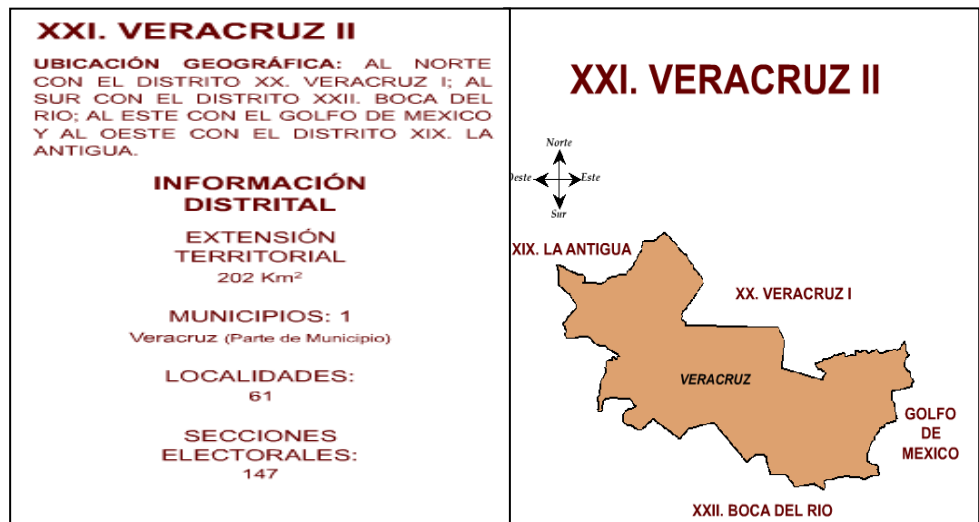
XXI. VERACRUZ II

UBICACIÓN GEOGRÁFICA: AL NORTE CON EL DISTRITO XX. VERACRUZ I; AL SUR CON EL DISTRITO XXII. BOCA DEL RIO; AL ESTE CON EL GOLFO DE MEXICO Y AL OESTE CON EL DISTRITO XIX. LA ANTIGUA.

INFORMACIÓN DISTRITAL

EXTENSIÓN TERRITORIAL
202 Km²

MUNICIPIOS: 1
Veracruz (Parte de Municipio)

LOCALIDADES:
61

SECCIONES ELECTORALES:
147

XXI. VERACRUZ II

Norte
Oeste
Este
Sur

XIX. LA ANTIGUA

XX. VERACRUZ I

VERACRUZ

GOLFO DE MEXICO

XXII. BOCA DEL RIO